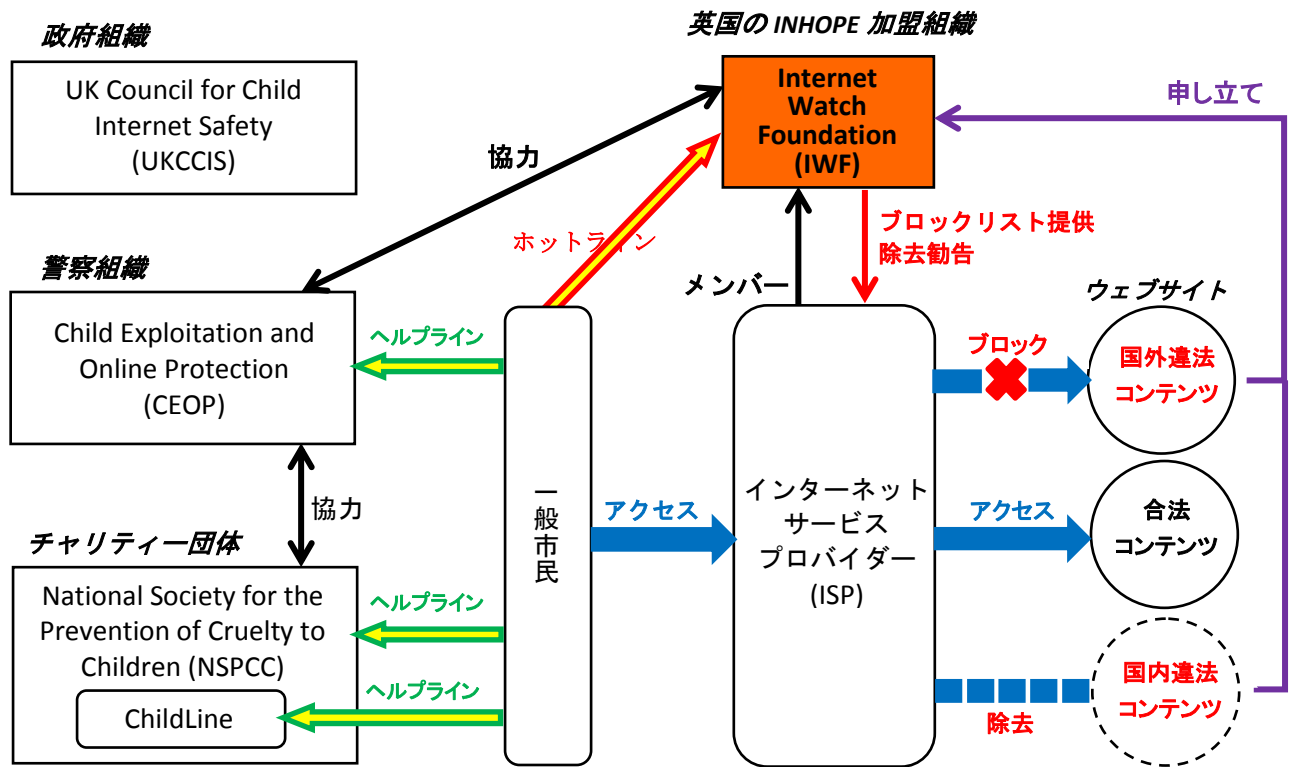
政府組織

UK Council for Child Internet Safety (UKCCIS)

英国の INHOPE 加盟組織

Internet Watch Foundation (IWF)

申し立て

協力

ホットライン

ブロックリスト提供
除去勧告

メンバー

警察組織

Child Exploitation and Online Protection (CEOP)

ヘルプライン

ウェブサイト

ブロック

国外違法コンテンツ

協力

一般市民

アクセス

インターネットサービスプロバイダー (ISP)

アクセス

合法コンテンツ

チャリティー団体

National Society for the Prevention of Cruelty to Children (NSPCC)

ヘルプライン

ChildLine

ヘルプライン

国内違法コンテンツ

除去